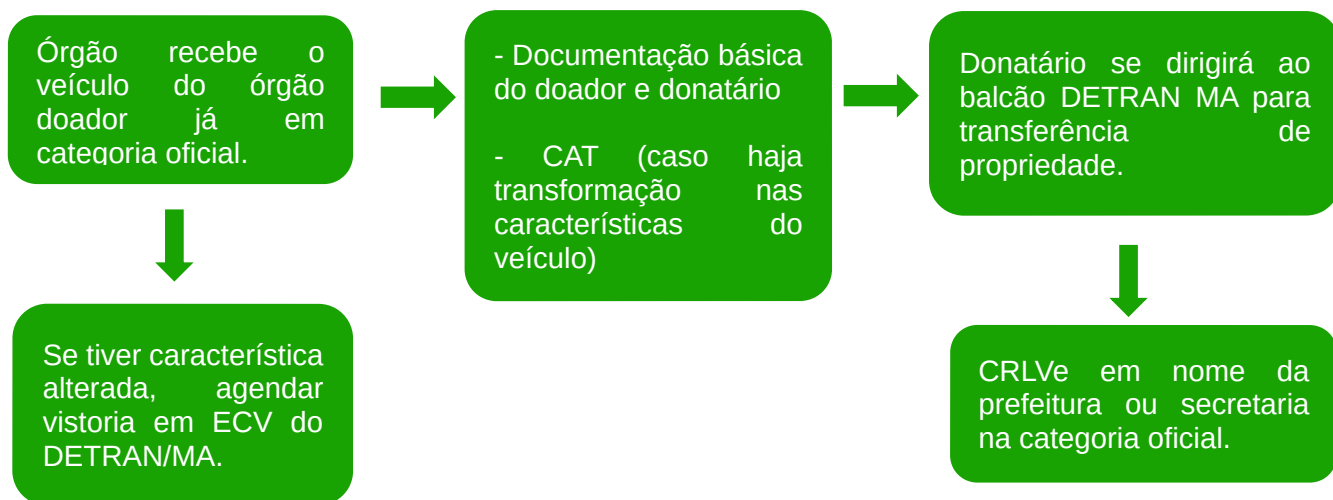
Órgão recebe o veículo do órgão doador já em categoria oficial.

Se tiver característica alterada, agendar vistoria em ECV do DETRAN/MA.

- Documentação básica do doador e donatário

- CAT (caso haja transformação nas características do veículo)

Donatário se dirigirá ao balcão DETRAN MA para transferência de propriedade.

CRLVe em nome da prefeitura ou secretaria na categoria oficial.